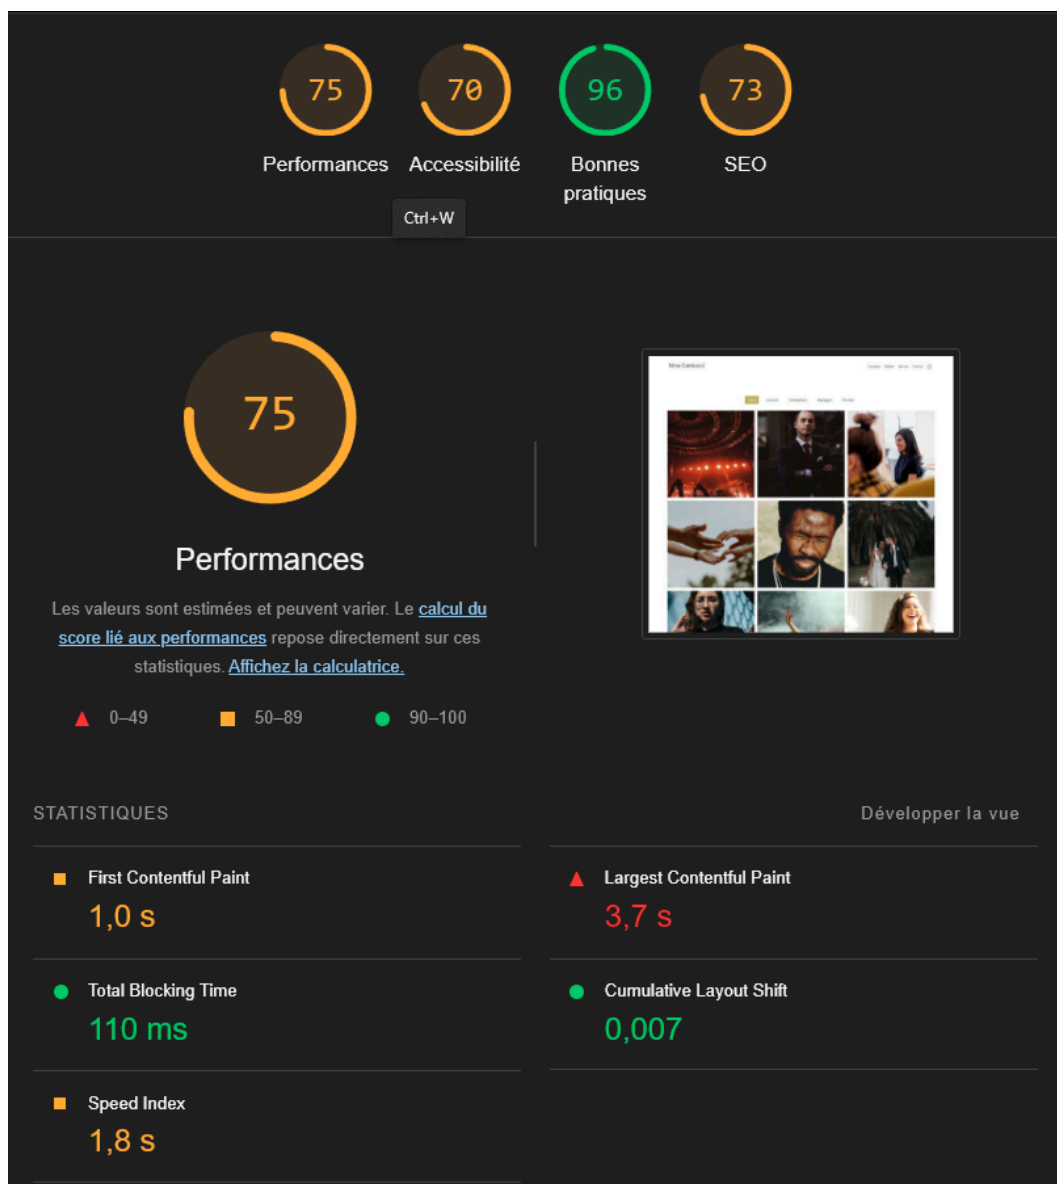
75
Performances

70
Accessibilité

96
Bonnes pratiques

73
SEO

Ctrl+W

75

Performances

Les valeurs sont estimées et peuvent varier. Le calcul du score lié aux performances repose directement sur ces statistiques. Affichez la calculatrice.

0–49
50–89
90–100

STATISTIQUES

Développer la vue

First Contentful Paint
1,0 s

Largest Contentful Paint
3,7 s

Total Blocking Time
110 ms

Cumulative Layout Shift
0,007

Speed Index
1,8 s